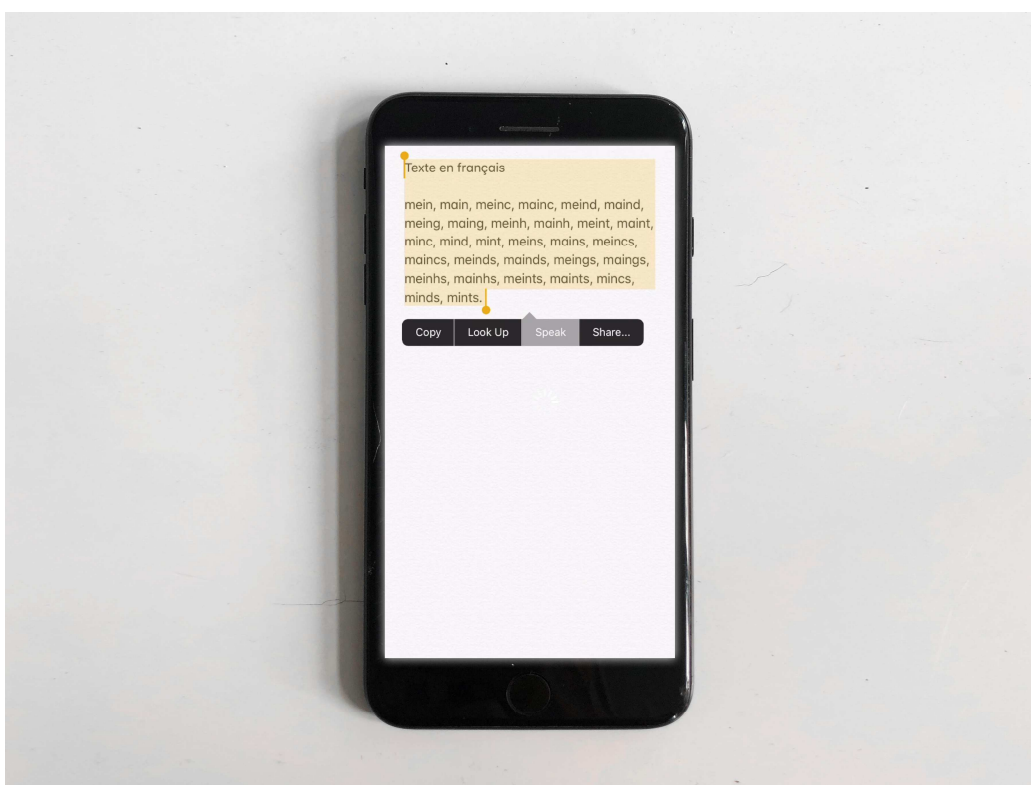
Texte en français

mein, main, meinc, mainc, meind, maind, meing, maing, meinh, mainh, meint, maint, minc, mind, mint, meins, mains, meincs, maincs, meinds, mainds, meings, maings, meinhs, mainhs, meints, maints, mincs, minds, mints.

Copy
Look Up
Speak
Share...